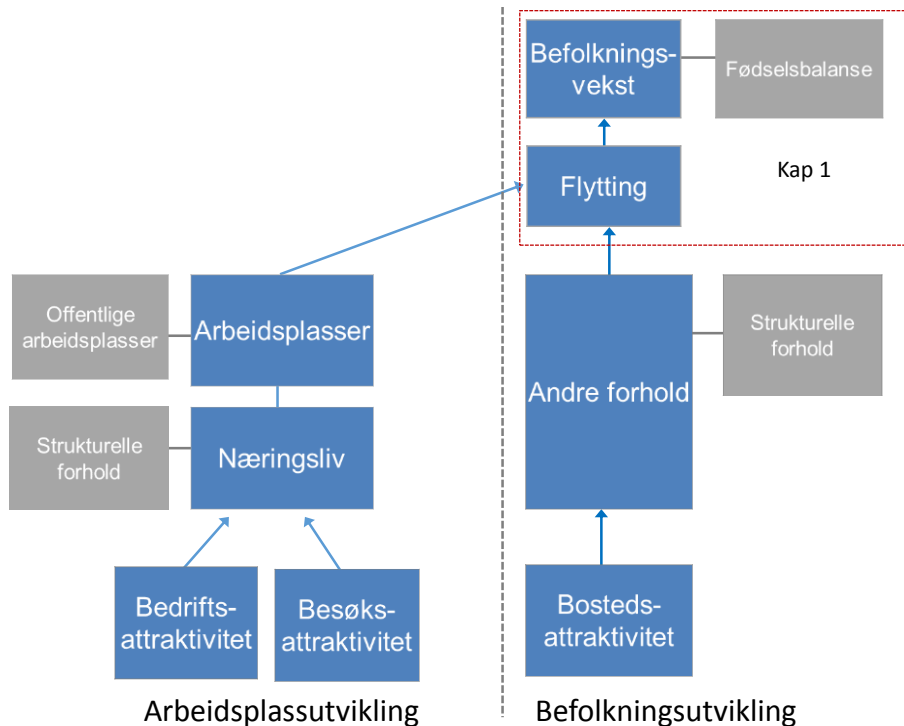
Befolkningsvekst

Fødselsbalanse

Flytting

Kap 1

Offentlige arbeidsplasser

Arbeidsplasser

Strukturelle forhold

Andre forhold

Strukturelle forhold

Næringsliv

Bedrifts-attraktivitet

Besøks-attraktivitet

Bosteds-attraktivitet

Arbeidsplassutvikling

Befolkningsutvikling